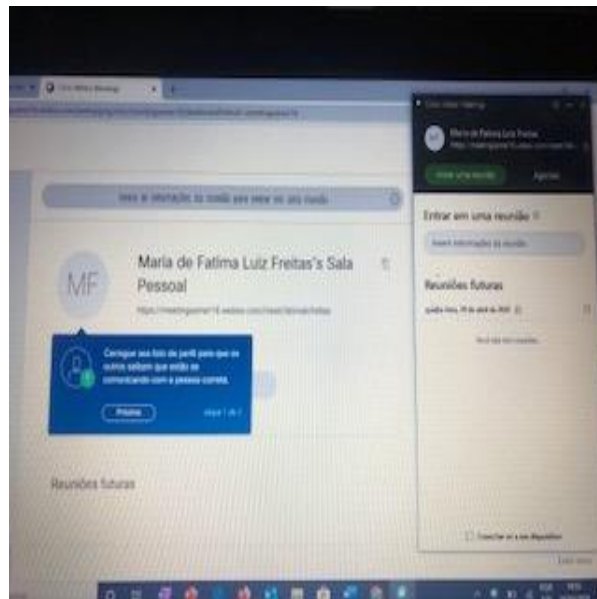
Maria de Fatima Luiz Freitas's Sala Pessoal

MF

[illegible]

Configure sua foto de perfil para que os outros saibam que estão se comunicando com a pessoa correta.

Próximo

Reuniões futuras

Maria de Fatima Luiz Freitas

Iniciar uma reunião

Agendar

Entrar em uma reunião

Inserir informações da reunião

Reuniões futuras

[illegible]

Conectar-se a um dispositivo